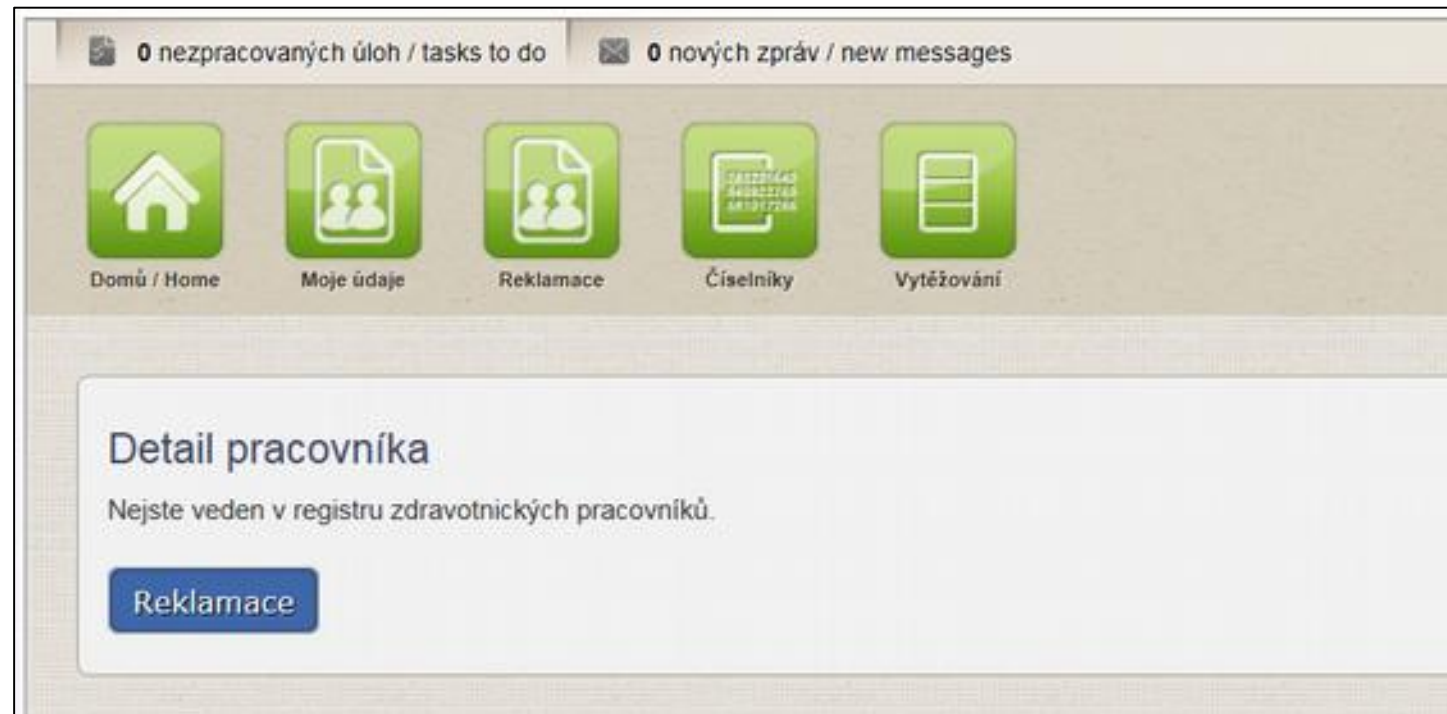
0 nezpracovaných úloh / tasks to do
0 nových zpráv / new messages

Domů / Home
Moje údaje
Reklamace
Číselníky
Vytěžování

Detail pracovníka

Nejste veden v registru zdravotnických pracovníků.

Reklamace